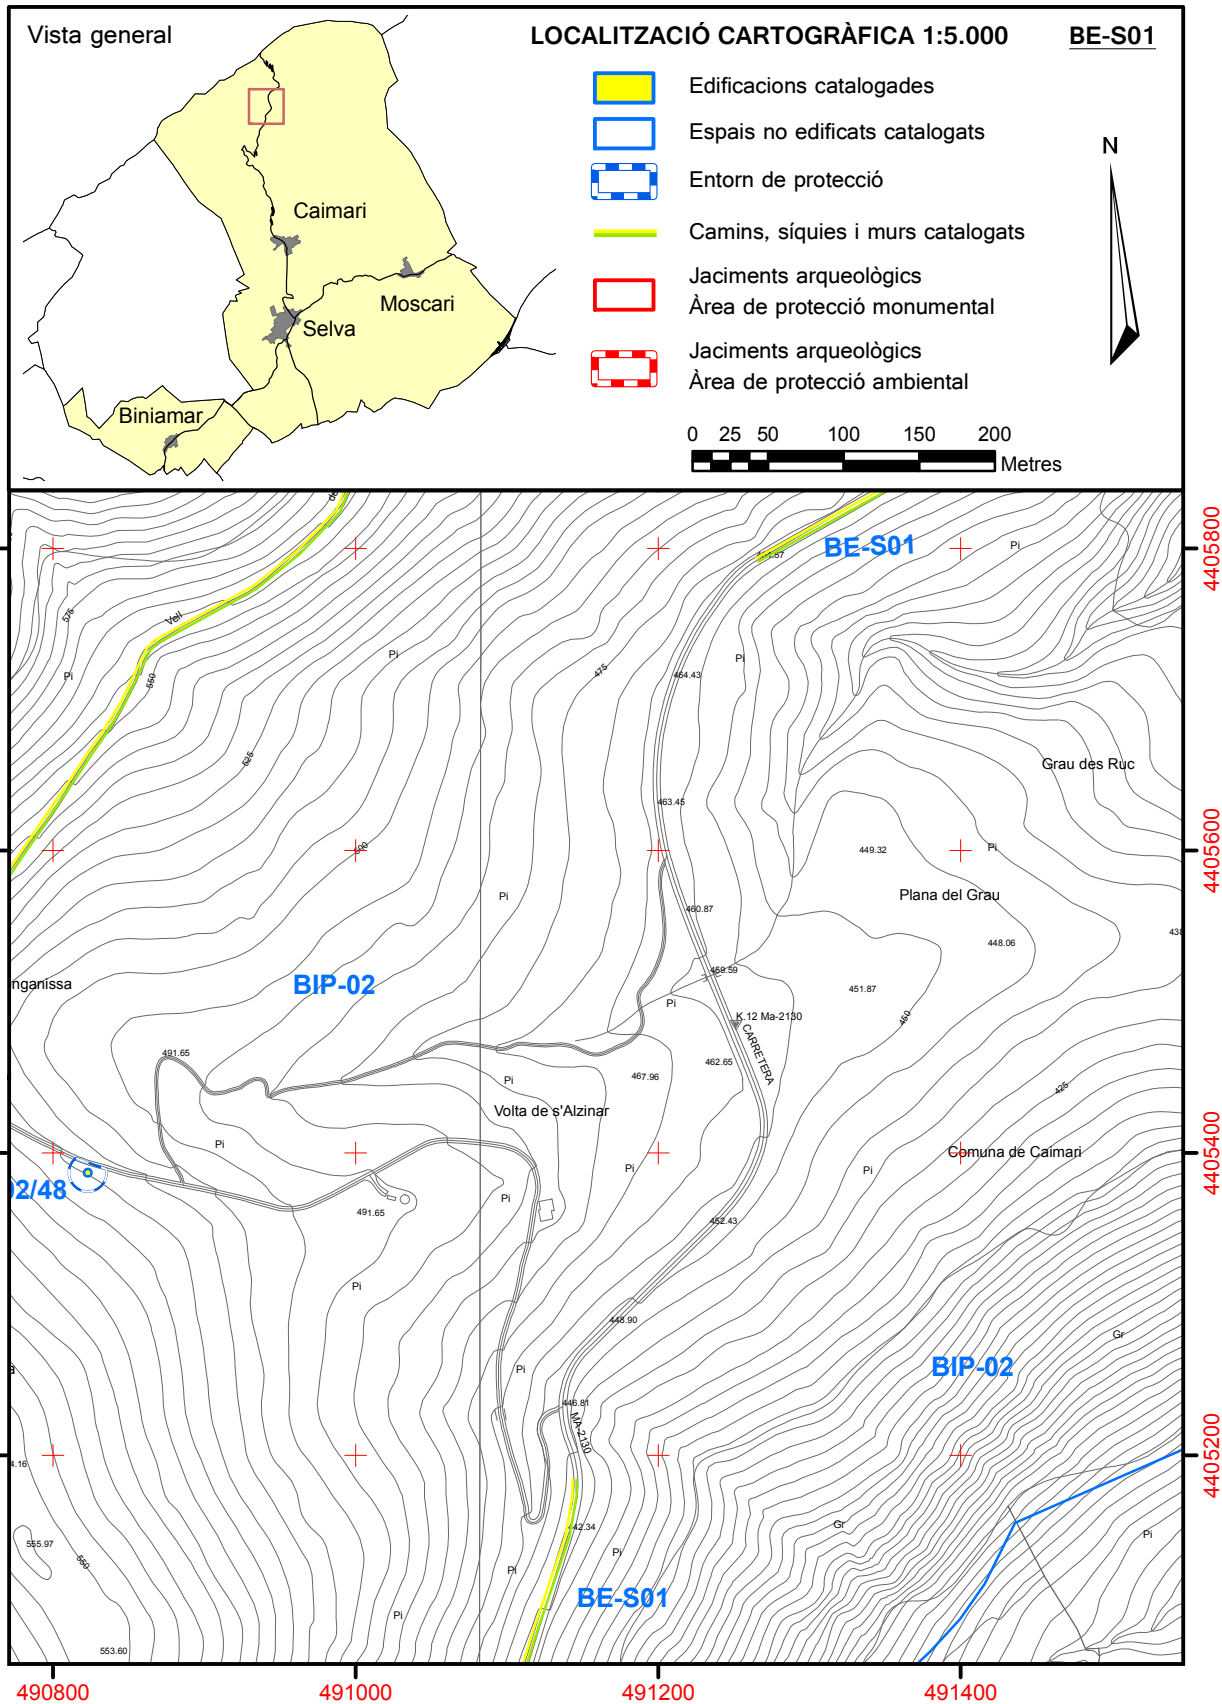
Vista general

Caimari

Moscari

Selva

Biniamar

LOCALITZACIÓ CARTOGRÀFICA 1:5.000

BE-S01

Edificacions catalogades

Espais no edificats catalogats

Entorn de protecció

Camins, síquies i murs catalogats

Jaciments arqueològics
Àrea de protecció monumental

Jaciments arqueològics
Àrea de protecció ambiental

N

0 25 50 100 150 200
Metres

BE-S01

Pi

575

Vell

Pi

550

Pi

525

475

464.43

Pi

Grau des Ruc

463.45

449.32

Pi

Pi

Plana del Grau

460.87

448.06

nganissa

BIP-02

459.59

451.87

Pi

K.12 Ma-2130

460

CARRETERA

491.65

462.65

Pi

467.96

425

Volta de s'Alzinar

Pi

Pi

Comuna de Caimari

Pi

2/48

Pi

491.65

452.43

Pi

448.90

Gr

BIP-02

Pi

446.81

MA-2130

4.16

442.34

Gr

555.97

Pi

Pi

550

Pi

BE-S01

Pi

553.60

4405800

4405600

4405400

4405200

490800

491000

491200

491400